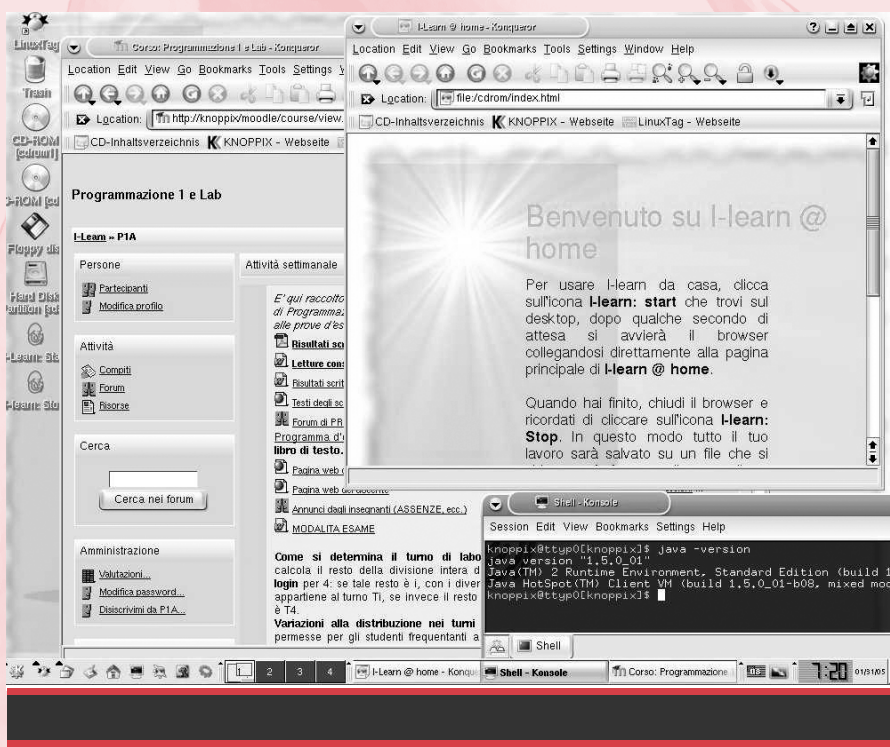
LinuxTag

Trash

CD-ROM [cdrom1]

-ROM [cd

Floppy dis

Hard Disk artition [sd

l-Learn: Sta

l-learn: Sto

Corso: Programmazione 1 e Lab - Konqueror

Location Edit View Go Bookmarks Tools Settings

Location: http://knoppix/moodle/course/view.

CD-Inhaltsverzeichnis KNOPPIX - Webseite

Programmazione 1 e Lab

I-Learn » P1A

Persone

Partecipanti

Modifica profilo

Attività

Compiti

Forum

Risorse

Cerca

Cerca nei forum

Amministrazione

Valutazioni...

Modifica password...

Disiscrivimi da P1A...

Attività settimanale

E' qui raccolto di Programmaz alle prove d'es

Risultati sc

Letture con

Risultati scrit

Testi degli sc

Forum di PR

Programma d' libro di testo.

Pagina web

Pagina web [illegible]

Annunci dagli insegnanti (ASSENZE, ecc.)

MODALITA ESAME

Come si determina il turno di labo calcola il resto della divisione intera d login per 4: se tale resto è i, con i diver appartiene al turno Ti, se invece il resto è T4.

Variazioni alla distribuzione nei turni permesse per gli studenti frequentanti a

I-Learn @ home - Konqueror

Location Edit View Go Bookmarks Tools Settings Window Help

Location: file:/cdrom/index.html

CD-Inhaltsverzeichnis KNOPPIX - Webseite LinuxTag - Webseite

Benvenuto su I-learn @ home

Per usare I-learn da casa, clicca sull'icona I-learn: start che trovi sul desktop, dopo qualche secondo di attesa si avvierà il browser collegandosi direttamente alla pagina principale di I-learn @ home.

Quando hai finito, chiudi il browser e ricordati di cliccare sull'icona I-learn: Stop. In questo modo tutto il tuo lavoro sarà salvato su un file che si

Shell - Konsole

Session Edit View Bookmarks Settings Help

knoppix@ttyp0[knoppix]$ java -version
java version "1.5.0_01"
Java(TM) 2 Runtime Environment, Standard Edition (build 1
Java HotSpot(TM) Client VM (build 1.5.0_01-b08, mixed mod
knoppix@ttyp0[knoppix]$

Shell

1 2 3 4

I-Learn @ home - Konqu

Shell - Konsole

Corso: Programmazione

7:20 01/01/05